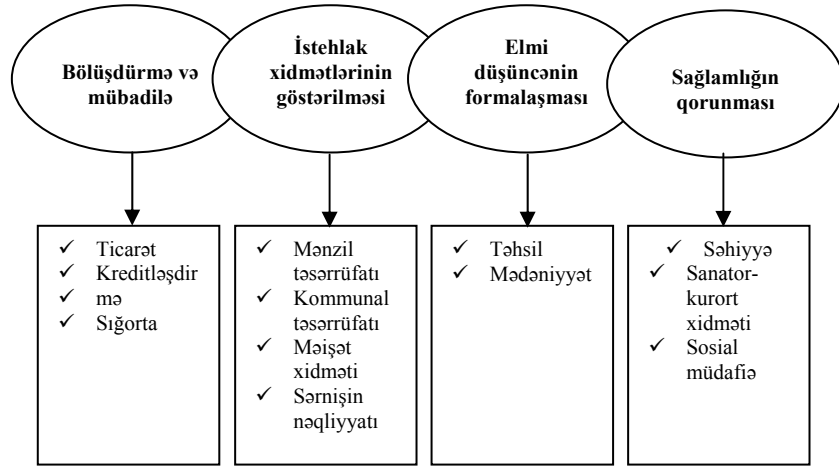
Bölüşdürmə və mübadilə

İstehlak xidmətlərinin göstərilməsi

Elmi düşüncənin formalaşması

Sağlamlığın qorunması

✓ Ticarət
✓ Kreditləşdirmə
✓ Sığorta

✓ Mənzil təsərrüfatı
✓ Kommunal təsərrüfatı
✓ Məişət xidməti
✓ Sərnişin nəqliyyatı

✓ Təhsil
✓ Mədəniyyət

✓ Səhiyyə
✓ Sanator-kurort xidməti
✓ Sosial müdafiə